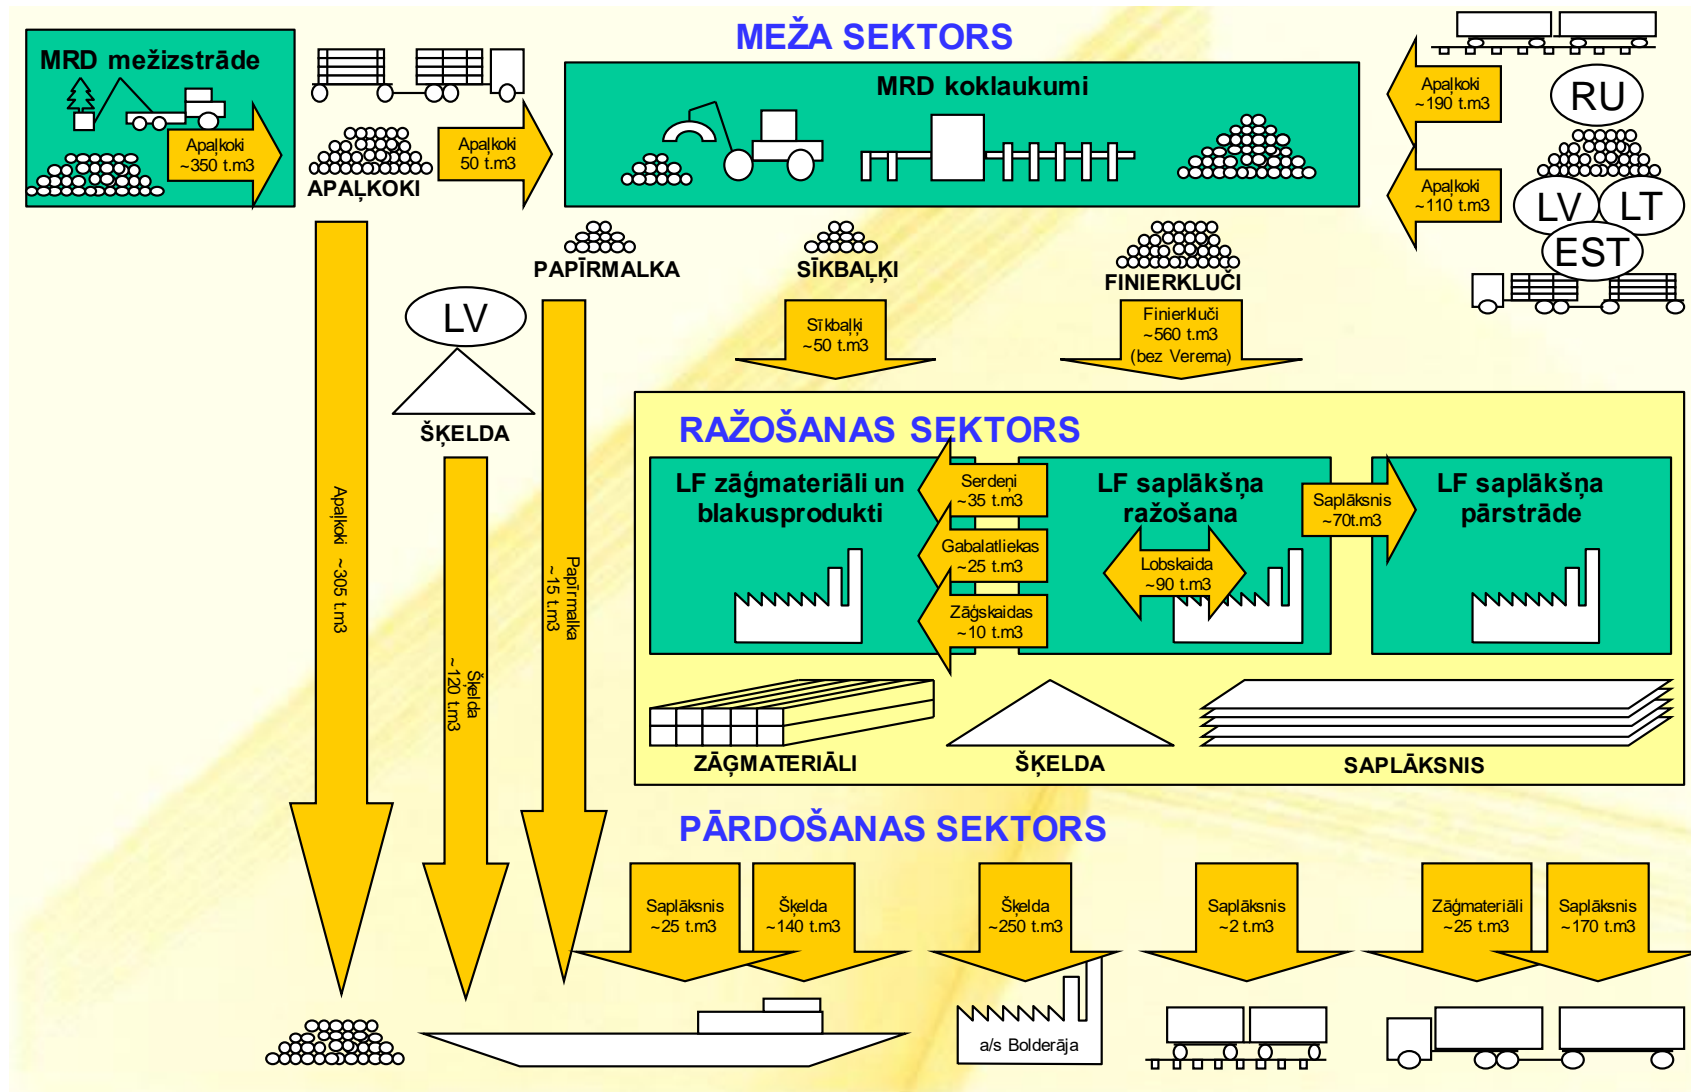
MEŽA SEKTORS

MRD mežizstrāde

Apaļkoki ~350 t.m3

APAĻKOKI

Apaļkoki 50 t.m3

MRD koklaukumi

Apaļkoki ~190 t.m3

RU

Apaļkoki ~110 t.m3

LV LT EST

PAPĪRMALKA

SĪKBAĻĶI

FINIERKLUČI

LV

ŠĶELDA

Sīkbaļķi ~50 t.m3

Finierkluči ~560 t.m3 (bez Verema)

Apaļkoki ~305 t.m3

Šķelda ~120 t.m3

Papīrmalka ~15 t.m3

RAŽOŠANAS SEKTORS

LF zāģmateriāli un blakusprodukti

Serdeņi ~35 t.m3

Gabalatliekas ~25 t.m3

Zāģskaidas ~10 t.m3

LF saplākšņa ražošana

Lobskaida ~90 t.m3

Saplāksnis ~70t.m3

LF saplākšņa pārstrāde

ZĀĢMATERIĀLI

ŠĶELDA

SAPLĀKSNIS

PĀRDOŠANAS SEKTORS

Saplāksnis ~25 t.m3

Šķelda ~140 t.m3

Šķelda ~250 t.m3

Saplāksnis ~2 t.m3

Zāģmateriāli ~25 t.m3

Saplāksnis ~170 t.m3

a/s Bolderāja